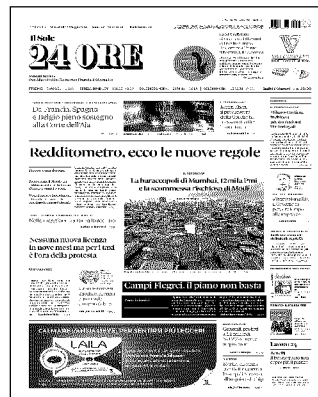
Il Sole
24 ORE

De Francia, Spagna e Belgio pieno sostegno alla Corte dell'Aja

Redditometro, ecco le nuove regole

La baraccopoli di Mumbai, 12mila Pmi e la scommessa "lechiese" di Modi

Nessuna nuova licenza in nove mesi ma per i taxi è l'ora della protesta

Campi Flegrei, il piano non basta

LAILA